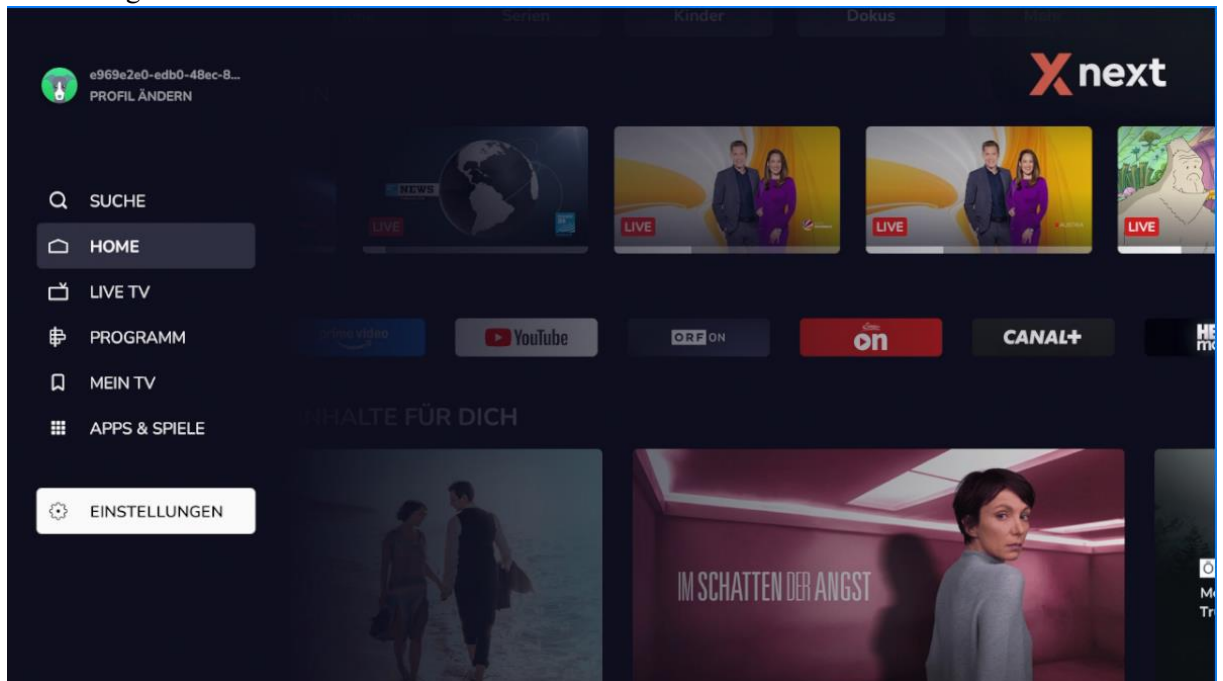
Serien Kinder Dokus

e969e2e0-edb0-48ec-8...
PROFIL ÄNDERN

next

SUCHE
HOME
LIVE TV
PROGRAMM
MEIN TV
APPS & SPIELE

EINSTELLUNGEN

NEWS
LIVE
LIVE
LIVE
LIVE

prime video
YouTube
ORF ON
on
CANAL+

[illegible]HALTE FÜR DICH

IM SCHATTEN DER ANGST